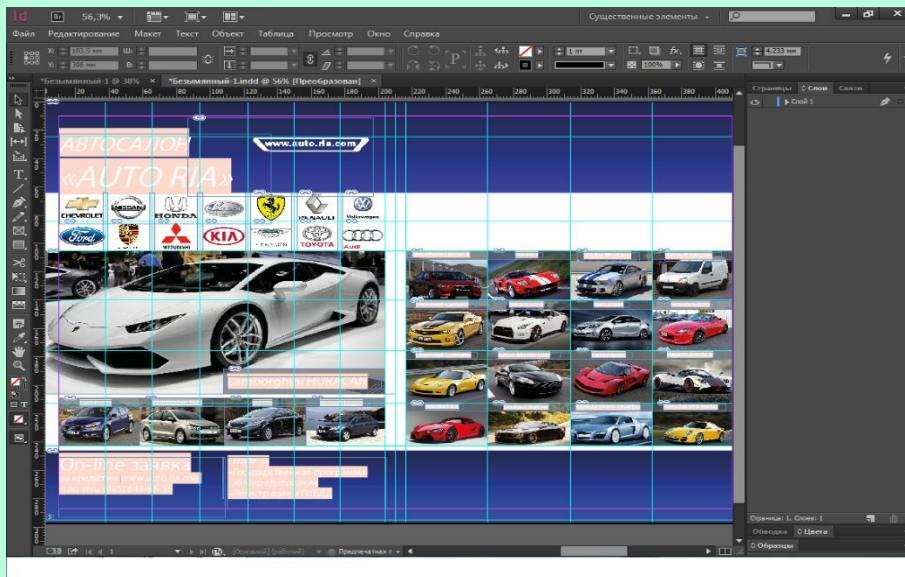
Id Br 56,3% Существенные элементы

Файл Редактирование Макет Текст Объект Таблица Просмотр Окно Справка

X: 103,5 мм Y: 306 мм 1 пт 100% 4,233 мм

*Безымянный-1 @ 38% *Безымянный-1.indd @ 56% [Преобразован]

АВТОСАЛОН «AUTO RIA»

www.auto.ria.com

CHEVROLET NISSAN HONDA Ford FERRARI RENAULT Volkswagen Ford KIA TOYOTA Audi

Lamborghini HURACAN

On-line заявка

Страницы Слои Связи

Слой 1

Страница: 1, Слоев: 1

Обводка Цвета

Образцы

[Основной] (рабочий) Предпечатная п